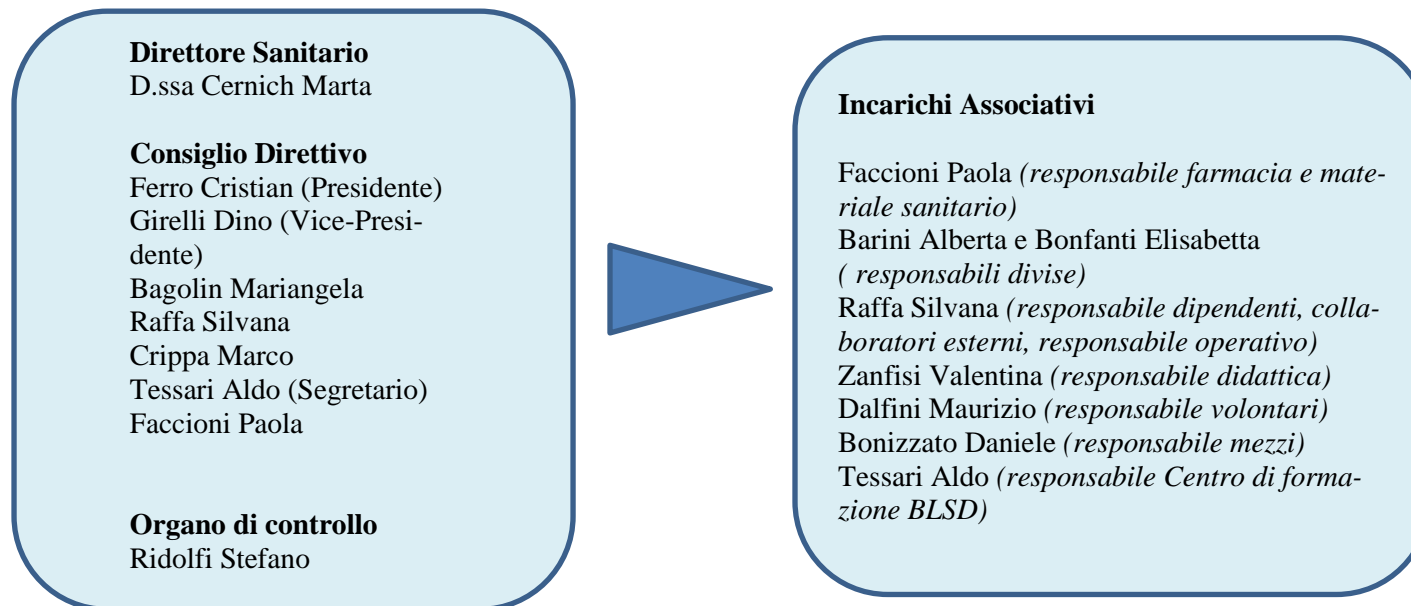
**Direttore Sanitario**
D.ssa Cernich Marta

**Consiglio Direttivo**
Ferro Cristian (Presidente)
Girelli Dino (Vice-Presidente)
Bagolin Mariangela
Raffa Silvana
Crippa Marco
Tessari Aldo (Segretario)
Faccioni Paola

**Organo di controllo**
Ridolfi Stefano

**Incarichi Associativi**

Faccioni Paola *(responsabile farmacia e materiale sanitario)*
Barini Alberta e Bonfanti Elisabetta *( responsabili divise)*
Raffa Silvana *(responsabile dipendenti, collaboratori esterni, responsabile operativo)*
Zanfisi Valentina *(responsabile didattica)*
Dalfini Maurizio *(responsabile volontari)*
Bonizzato Daniele *(responsabile mezzi)*
Tessari Aldo *(responsabile Centro di formazione BLSD)*